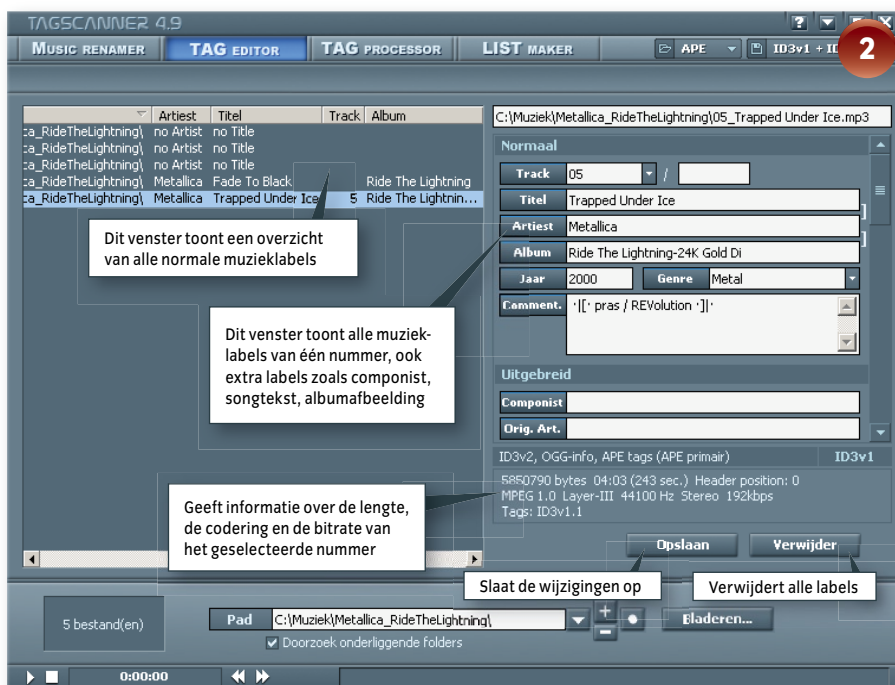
TAGSCANNER 4.9

MUSIC RENAMER | TAG EDITOR | TAG PROCESSOR | LIST MAKER | APE | ID3v1 + ID

2

| | Artiest | Titel | Track | Album |
|---|---|---|---|---|
| ca_RideTheLightning\ | no Artist | no Title | | |
| ca_RideTheLightning\ | no Artist | no Title | | |
| ca_RideTheLightning\ | no Artist | no Title | | |
| ca_RideTheLightning\ | Metallica | Fade To Black | | Ride The Lightning |
| ca_RideTheLightning\ | Metallica | Trapped Under Ice | 5 | Ride The Lightnin... |

Dit venster toont een overzicht van alle normale muzieklabels

Dit venster toont alle muzieklabels van één nummer, ook extra labels zoals componist, songtekst, albumafbeelding

Geeft informatie over de lengte, de codering en de bitrate van het geselecteerde nummer

C:\Muziek\Metallica_RideTheLightning\05_Trapped Under Ice.mp3

Normaal

Track 05 /

Titel Trapped Under Ice

Artiest Metallica

Album Ride The Lightning-24K Gold Di

Jaar 2000 Genre Metal

Comment. ·|[· pras / REVolution ·]|·

Uitgebreid

Componist

Orig. Art.

ID3v2, OGG-info, APE tags (APE primair) ID3v1

5850790 bytes 04:03 (243 sec.) Header position: 0
MPEG 1.0 Layer-III 44100 Hz Stereo 192kbps
Tags: ID3v1.1

Opslaan Verwijder

Slaat de wijzigingen op

Verwijdert alle labels

5 bestand(en)

Pad C:\Muziek\Metallica_RideTheLightning\

Bladeren...

Doorzoek onderliggende folders

0:00:00